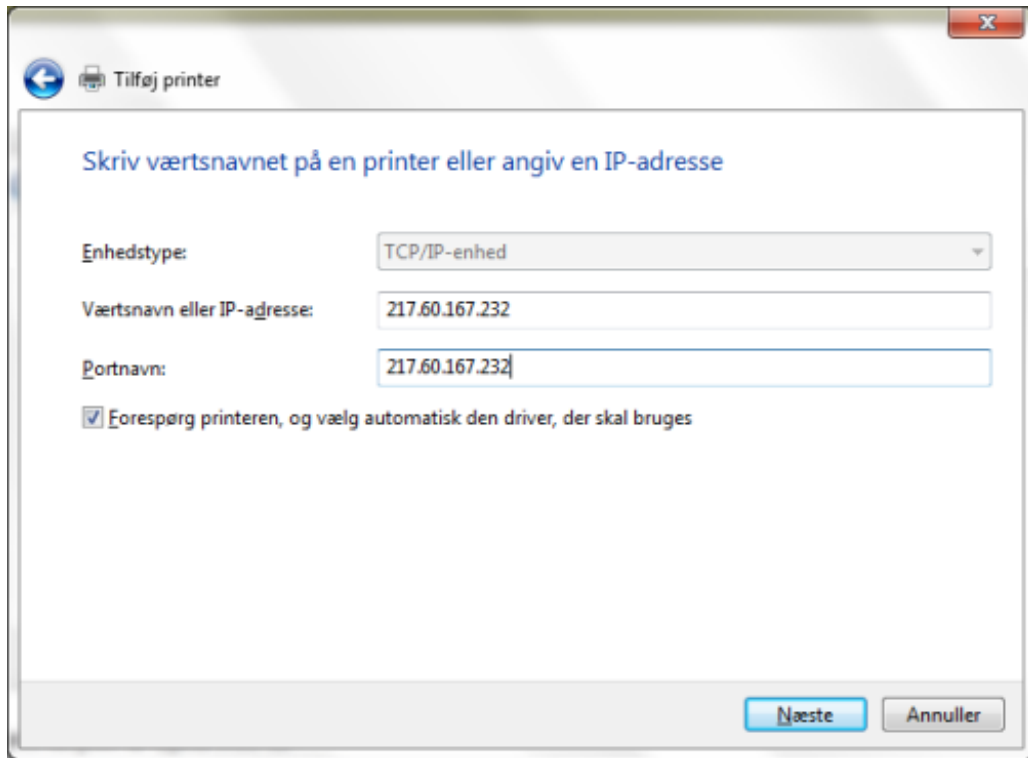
Tilføj printer

Skriv værtsnavnet på en printer eller angiv en IP-adresse

Enhedstype: TCP/IP-enhed

Værtsnavn eller IP-adresse: 217.60.167.232

Portnavn: 217.60.167.232

Forespørg printeren, og vælg automatisk den driver, der skal bruges

Næste Annuller